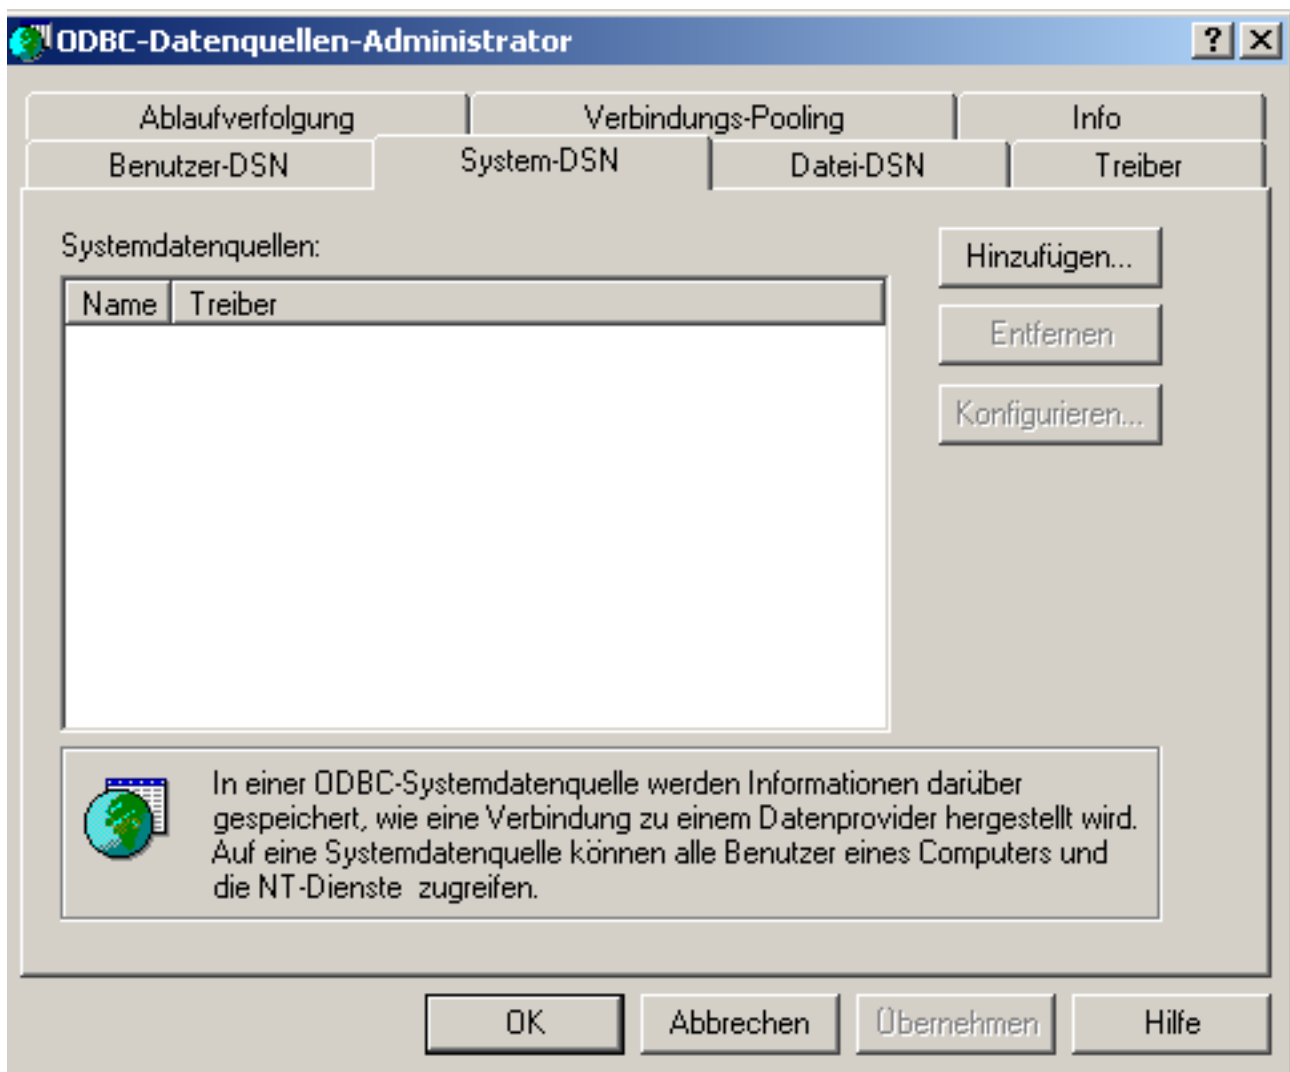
ODBC-Datenquellen-Administrator

? X

Ablaufverfolgung | Verbindungs-Pooling | Info

Benutzer-DSN | System-DSN | Datei-DSN | Treiber

Systemdatenquellen:

| Name | Treiber |
|---|---|

Hinzufügen...

Entfernen

Konfigurieren...

In einer ODBC-Systemdatenquelle werden Informationen darüber gespeichert, wie eine Verbindung zu einem Datenprovider hergestellt wird. Auf eine Systemdatenquelle können alle Benutzer eines Computers und die NT-Dienste zugreifen.

OK | Abbrechen | Übernehmen | Hilfe